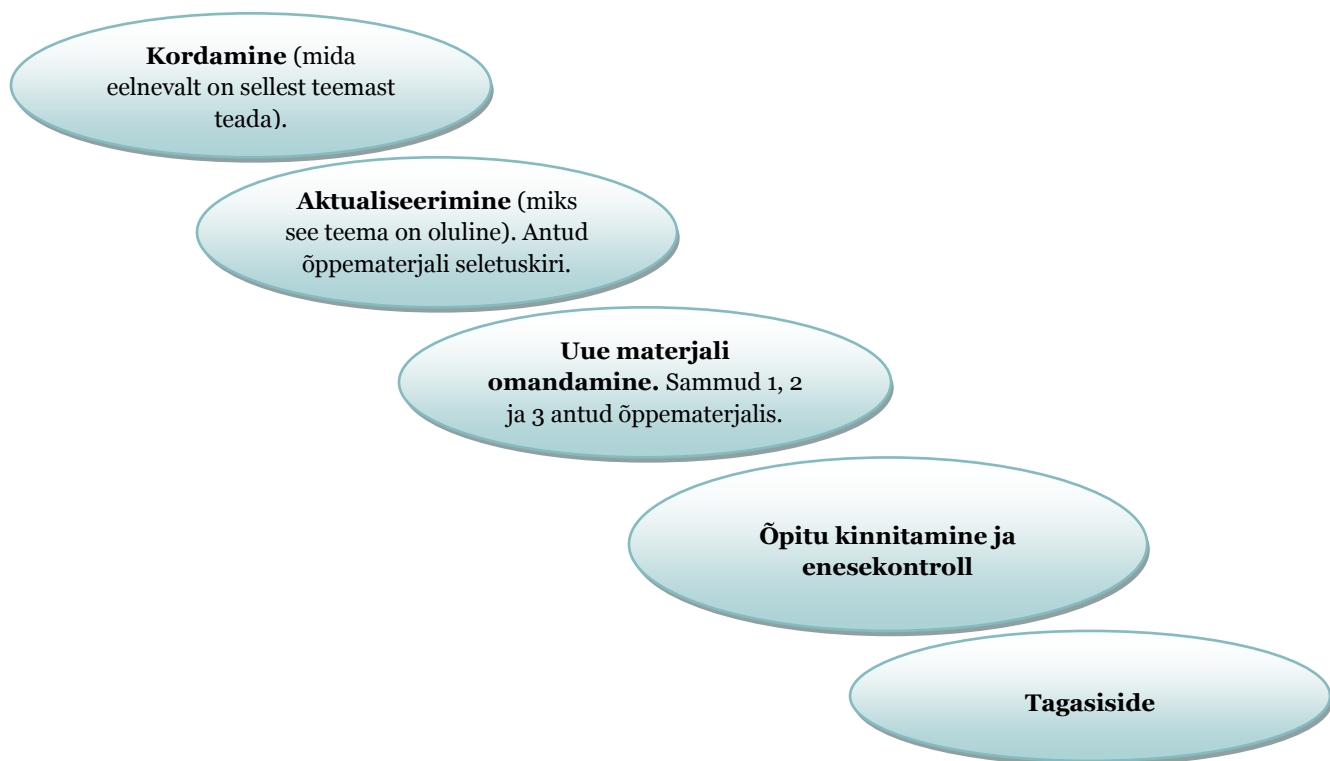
Kordamine (mida eelnevalt on sellest teemast teada).

Aktualiseerimine (miks see teema on oluline). Antud õppematerjali seletuskiri.

Uue materjali omandamine. Sammud 1, 2 ja 3 antud õppematerjalis.

Õpitu kinnitamine ja enesekontroll

Tagasiside